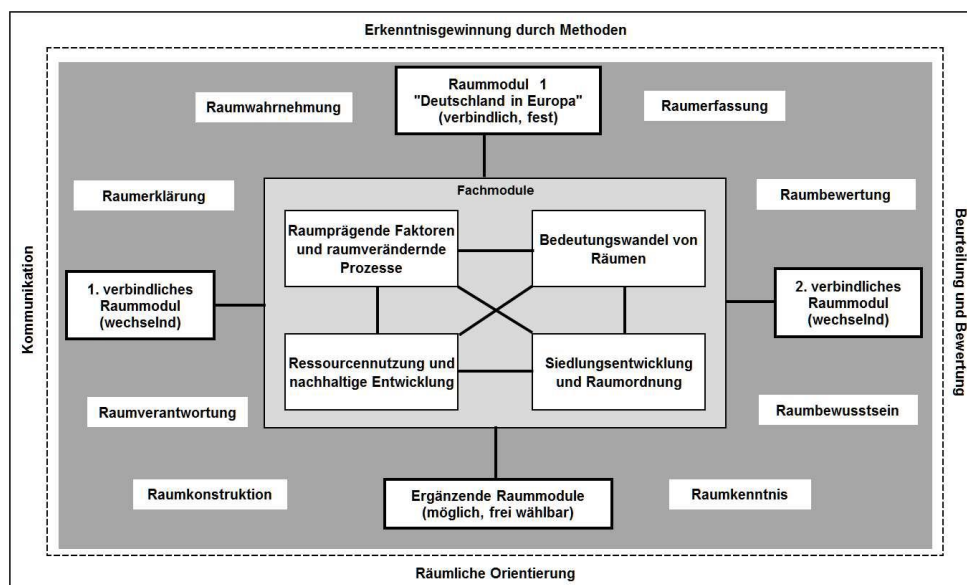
Erkenntnisgewinnung durch Methoden

Kommunikation

Beurteilung und Bewertung

Raummodul 1
"Deutschland in Europa"
(verbindlich, fest)

Raumwahrnehmung

Raumerfassung

Raumerklärung

Raumbewertung

Fachmodule

Raumprägende Faktoren und raumverändernde Prozesse

Bedeutungswandel von Räumen

1. verbindliches Raummodul (wechselnd)

2. verbindliches Raummodul (wechselnd)

Ressourcennutzung und nachhaltige Entwicklung

Siedlungsentwicklung und Raumordnung

Raumverantwortung

Raumbewusstsein

Raumkonstruktion

Ergänzende Raummodule
(möglich, frei wählbar)

Raumkenntnis

Räumliche Orientierung